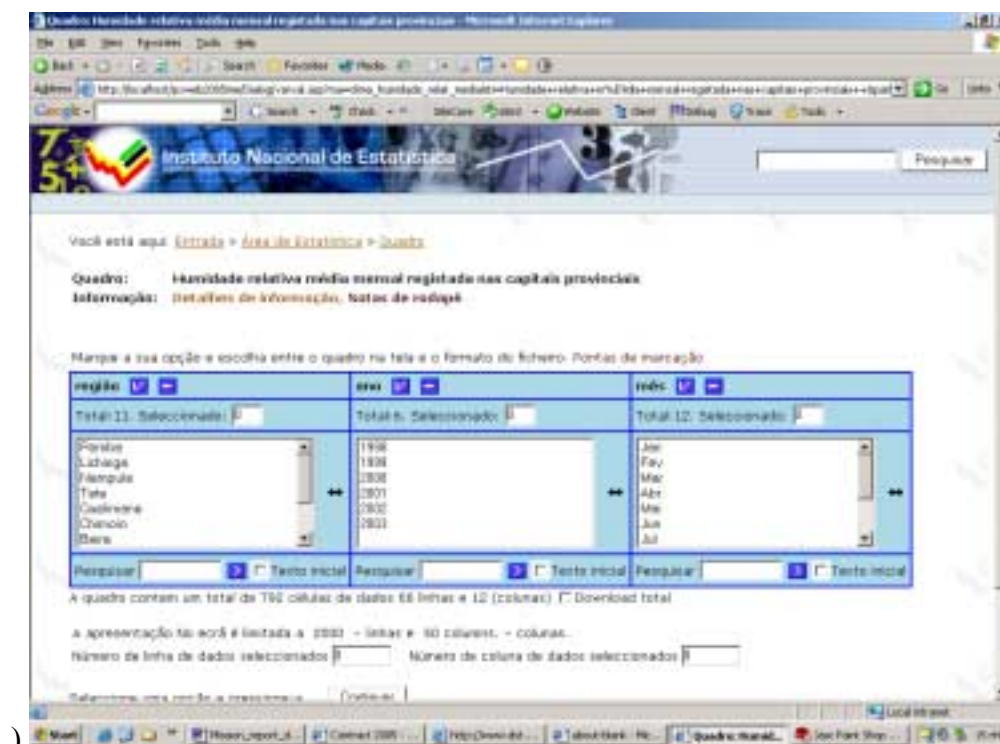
Quadro: Humidade relativa média mensal registada nas capitais provinciais - Microsoft Internet Explorer

File Edit View Favorites Tools Help

Back Search Favorites Media

Address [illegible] Go Links

Google Search

Instituto Nacional de Estatística

Pesquisar

Você está aqui: Entrada > Área de Estatística > Quadro

Quadro: Humidade relativa média mensal registada nas capitais provinciais
Informação: Detalhes de informação, Notas de rodapé

Marque a sua opção e escolha entre o quadro na tela e o formato do ficheiro. Pontos de marcação

| região | ano | mês |
|---|---|---|
| Total 11. Seleccionado: 0 | Total 6. Seleccionado: 0 | Total 12. Seleccionado: 0 |
| Pemba Lichinga Nampula Tete Quelimane Chimoio Beira | 1998 1999 2000 2001 2002 2003 | Jan Fev Mar Abr Mai Jun Jul |
| Pesquisar Texto inicial | Pesquisar Texto inicial | Pesquisar Texto inicial |

A quadro contem um total de 792 células de dados 66 linhas e 12 (colunas) Download total

A apresentação no ecrã é limitada a 1000 - linhas e 50 colunas. - colunas.
Número de linha de dados seleccionados 0 Número de coluna de dados seleccionados 0

Seleccione uma opção a prosseguir Continuar

Local intranet

Start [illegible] Quadro: Humid... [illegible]